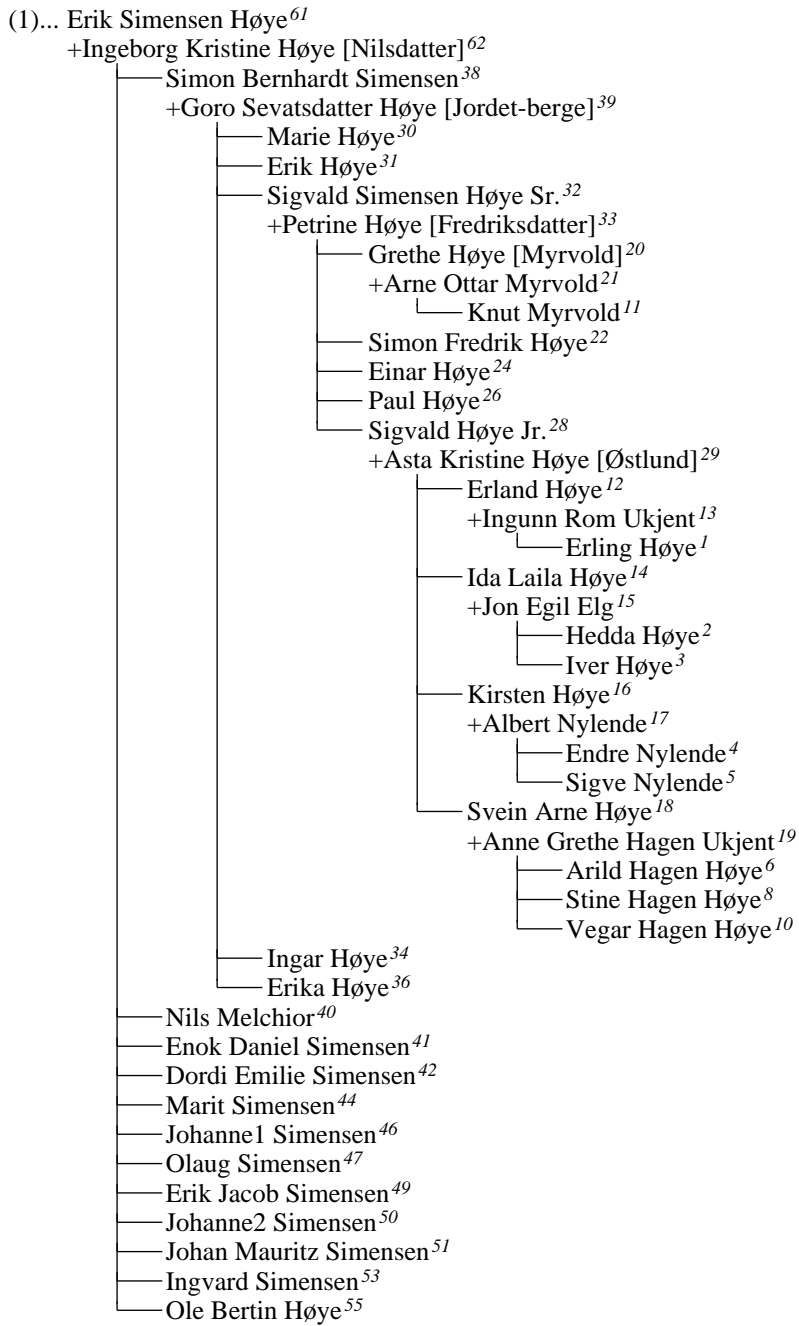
(1)... Erik Simensen Høye$^{61}$
+Ingeborg Kristine Høye [Nilsdatter]$^{62}$
Simon Bernhardt Simensen$^{38}$
+Goro Sevatsdatter Høye [Jordet-berge]$^{39}$
Marie Høye$^{30}$
Erik Høye$^{31}$
Sigvald Simensen Høye Sr.$^{32}$
+Petrine Høye [Fredriksdatter]$^{33}$
Grethe Høye [Myrvold]$^{20}$
+Arne Ottar Myrvold$^{21}$
Knut Myrvold$^{11}$
Simon Fredrik Høye$^{22}$
Einar Høye$^{24}$
Paul Høye$^{26}$
Sigvald Høye Jr.$^{28}$
+Asta Kristine Høye [Østlund]$^{29}$
Erland Høye$^{12}$
+Ingunn Rom Ukjent$^{13}$
Erling Høye$^{1}$
Ida Laila Høye$^{14}$
+Jon Egil Elg$^{15}$
Hedda Høye$^{2}$
Iver Høye$^{3}$
Kirsten Høye$^{16}$
+Albert Nylende$^{17}$
Endre Nylende$^{4}$
Sigve Nylende$^{5}$
Svein Arne Høye$^{18}$
+Anne Grethe Hagen Ukjent$^{19}$
Arild Hagen Høye$^{6}$
Stine Hagen Høye$^{8}$
Vegar Hagen Høye$^{10}$
Ingar Høye$^{34}$
Erika Høye$^{36}$
Nils Melchior$^{40}$
Enok Daniel Simensen$^{41}$
Dordi Emilie Simensen$^{42}$
Marit Simensen$^{44}$
Johanne1 Simensen$^{46}$
Olaug Simensen$^{47}$
Erik Jacob Simensen$^{49}$
Johanne2 Simensen$^{50}$
Johan Mauritz Simensen$^{51}$
Ingvard Simensen$^{53}$
Ole Bertin Høye$^{55}$